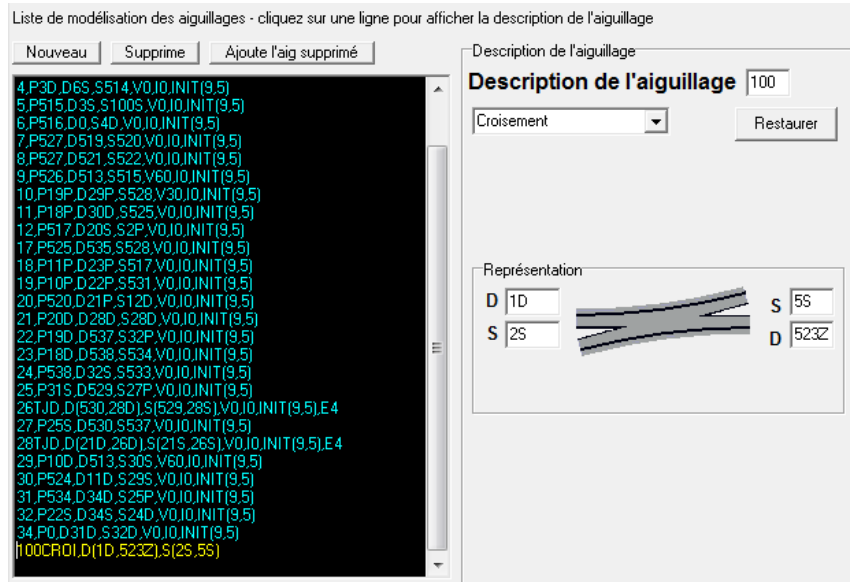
Liste de modélisation des aiguillages - cliquez sur une ligne pour afficher la description de l'aiguillage

Nouveau | Supprime | Ajoute l'aig supprimé

4,P3D,D6S,S514,V0,I0,INIT(9,5)
5,P515,D3S,S100S,V0,I0,INIT(9,5)
6,P516,D0,S4D,V0,I0,INIT(9,5)
7,P527,D519,S520,V0,I0,INIT(9,5)
8,P527,D521,S522,V0,I0,INIT(9,5)
9,P526,D513,S515,V60,I0,INIT(9,5)
10,P19P,D29P,S528,V30,I0,INIT(9,5)
11,P18P,D30D,S525,V0,I0,INIT(9,5)
12,P517,D20S,S2P,V0,I0,INIT(9,5)
17,P525,D535,S528,V0,I0,INIT(9,5)
18,P11P,D23P,S517,V0,I0,INIT(9,5)
19,P10P,D22P,S531,V0,I0,INIT(9,5)
20,P520,D21P,S12D,V0,I0,INIT(9,5)
21,P20D,D28D,S28D,V0,I0,INIT(9,5)
22,P19D,D537,S32P,V0,I0,INIT(9,5)
23,P18D,D538,S534,V0,I0,INIT(9,5)
24,P538,D32S,S533,V0,I0,INIT(9,5)
25,P31S,D529,S27P,V0,I0,INIT(9,5)
26TJD,D(530,28D),S(529,28S),V0,I0,INIT(9,5),E4
27,P25S,D530,S537,V0,I0,INIT(9,5)
28TJD,D(21D,26D),S(21S,26S),V0,I0,INIT(9,5),E4
29,P10D,D513,S30S,V60,I0,INIT(9,5)
30,P524,D11D,S29S,V0,I0,INIT(9,5)
31,P534,D34D,S25P,V0,I0,INIT(9,5)
32,P22S,D34S,S24D,V0,I0,INIT(9,5)
34,P0,D31D,S32D,V0,I0,INIT(9,5)
100CROI,D(1D,523Z),S(2S,5S)

Description de l'aiguillage
Description de l'aiguillage 100
Croisement
Restaurer

Représentation
D 1D
S 2S
S 5S
D 523Z